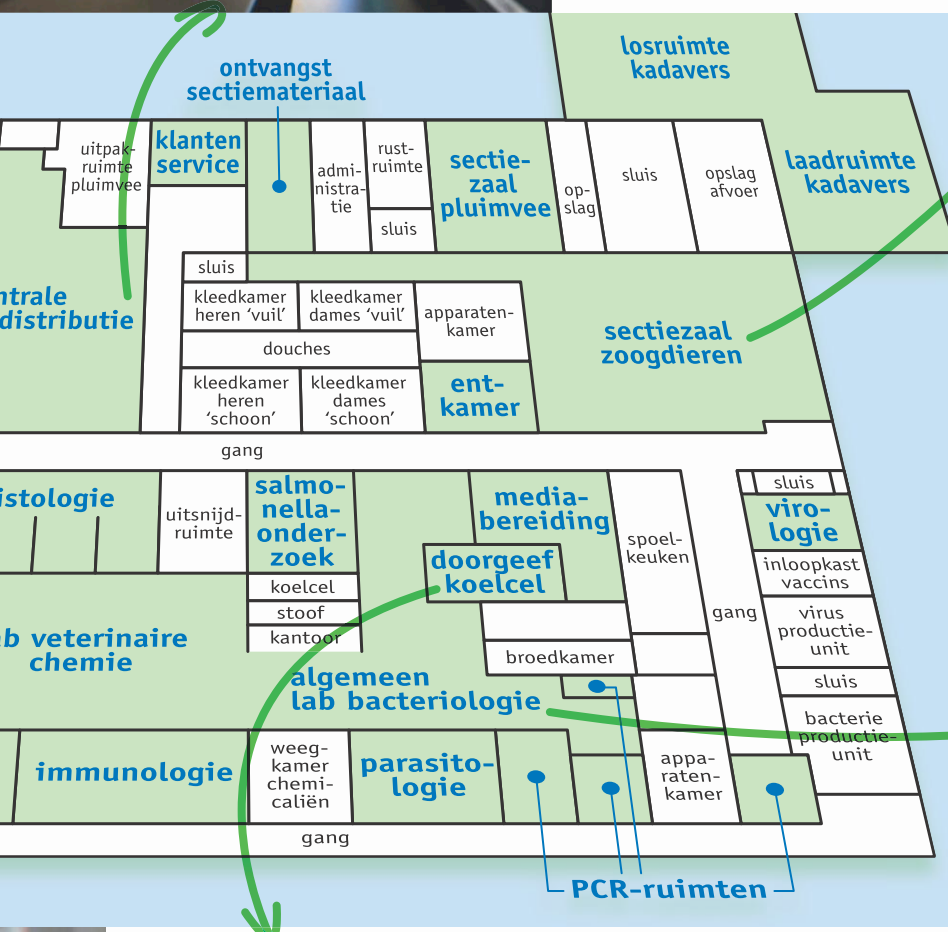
ontvangst sectiemateriaal

losruimte kadavers

uitpakruimte pluimvee

klanten service

administratie

rustruimte

sluis

sectiezaal pluimvee

opslag

sluis

opslag afvoer

laadruimte kadavers

sluis

ntrale distributie

kleedkamer heren 'vuil'

kleedkamer dames 'vuil'

apparatenkamer

douches

sectiezaal zoogdieren

kleedkamer heren 'schoon'

kleedkamer dames 'schoon'

entkamer

gang

istologie

uitsnijdruimte

salmonellaonderzoek

mediabereiding

spoelkeuken

sluis

virologie

doorgeef koelcel

koelcel

inloopkast vaccins

stoof

gang

virus productieunit

kantoor

b veterinaire chemie

broedkamer

algemeen lab bacteriologie

sluis

bacterie productieunit

immunologie

weegkamer chemicaliën

parasitologie

apparatenkamer

gang

PCR-ruimten